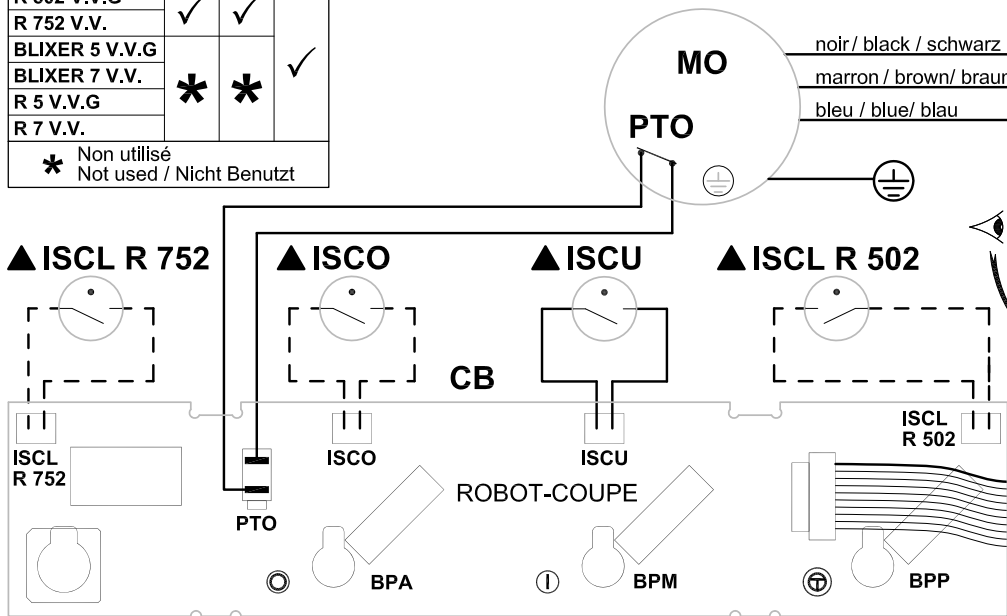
| R 502 V.V.G | ✓ | ✓ | |
|---|---|---|---|
| R 752 V.V. | ✓ | ✓ | |
| BLIXER 5 V.V.G | * | * | ✓ |
| BLIXER 7 V.V. | | | |
| R 5 V.V.G | | | |
| R 7 V.V. | | | |

* Non utilisé
Not used / Nicht Benutzt

MO
PTO

noir / black / schwarz
marron / brown/ braun
bleu / blue/ blau

▲ISCL R 752
▲ISCO
▲ISCU
▲ISCL R 502

CB

ISCL R 752
ISCO
ISCU
ISCL R 502
ROBOT-COUPE
PTO
BPA
BPM
BPP